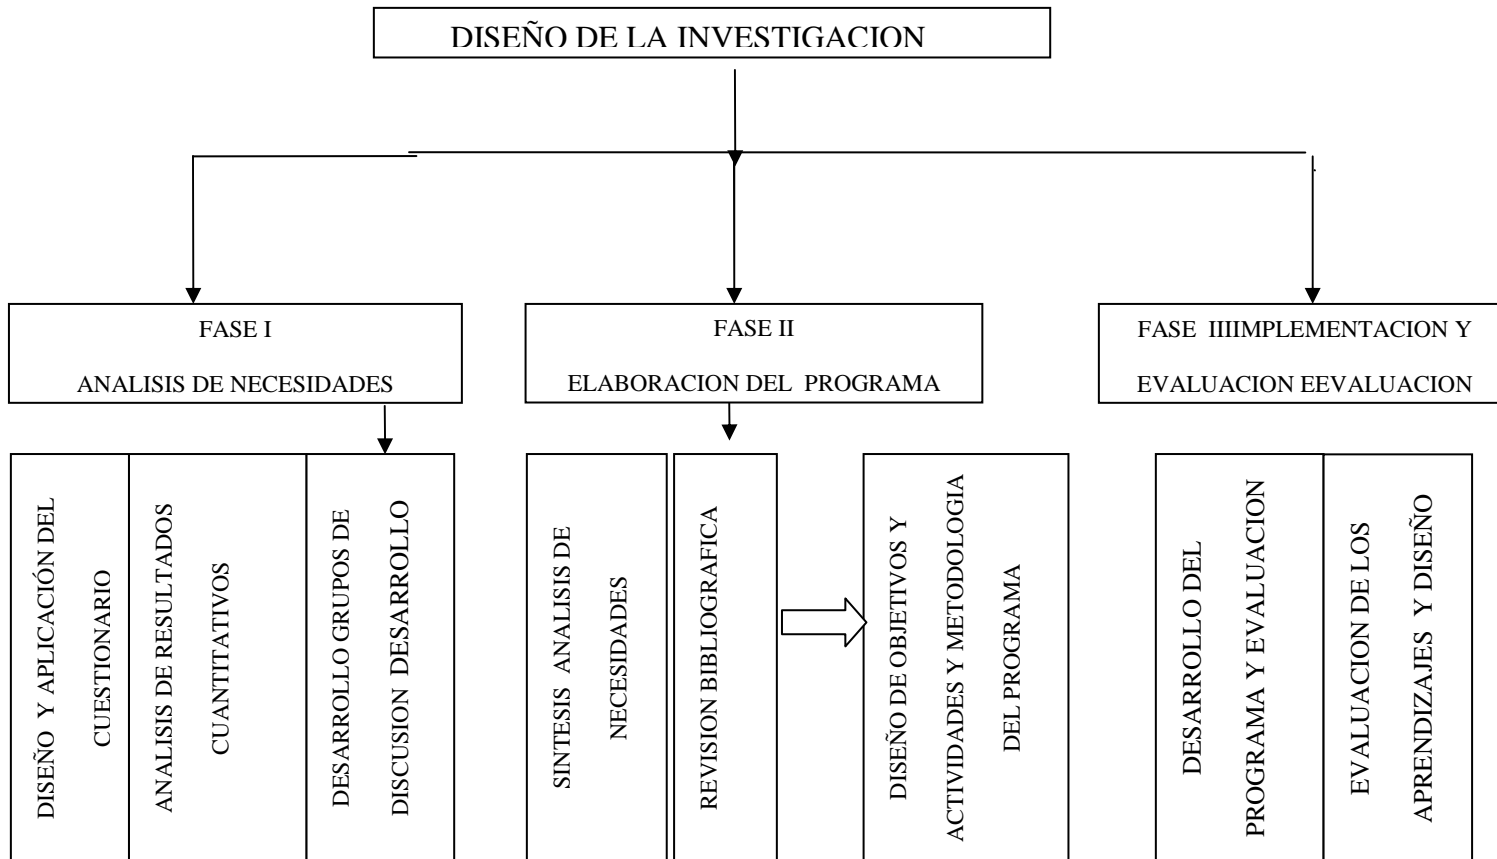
DISEÑO DE LA INVESTIGACION

FASE I

ANALISIS DE NECESIDADES

FASE II

ELABORACION DEL PROGRAMA

FASE IIIIMPLEMENTACION Y

EVALUACION EEVALUACION

DISEÑO Y APLICACIÓN DEL CUESTIONARIO

ANALISIS DE RESULTADOS CUANTITATIVOS

DESARROLLO GRUPOS DE DISCUSION DESARROLLO

SINTESIS ANALISIS DE NECESIDADES

REVISION BIBLIOGRAFICA

DISEÑO DE OBJETIVOS Y ACTIVIDADES Y METODOLOGIA DEL PROGRAMA

DESARROLLO DEL PROGRAMA Y EVALUACION

EVALUACION DE LOS APRENDIZAJES Y DISEÑO